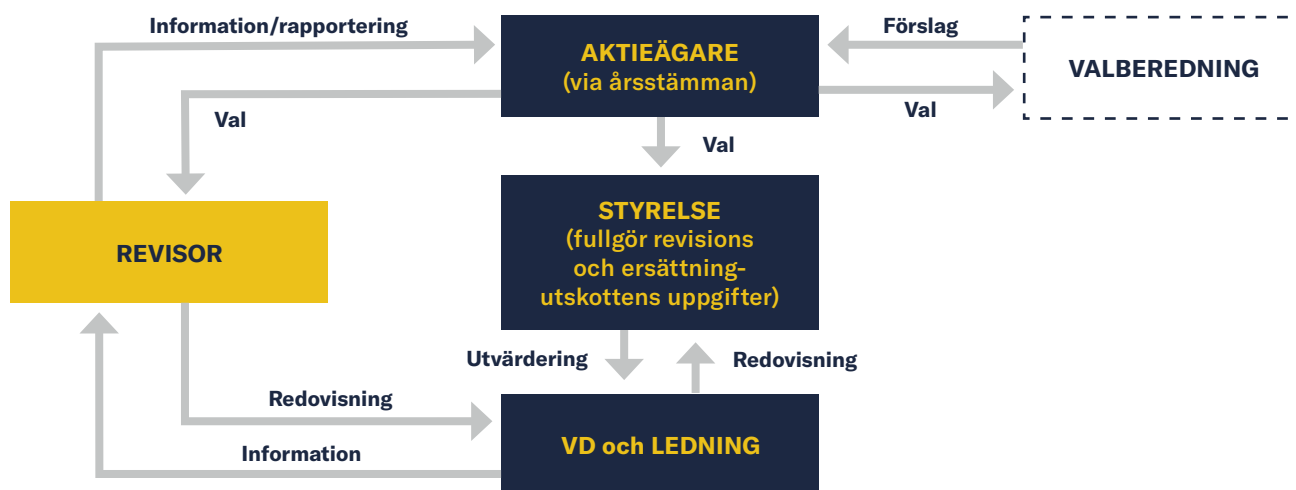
Information/rapportering

AKTIEÄGARE
(via årsstämman)

Förslag

VALBEREDNING

Val

Val

Val

REVISOR

STYRELSE
(fullgör revisions och ersättning-utskottens uppgifter)

Utvärdering

Redovisning

Redovisning

Information

VD och LEDNING